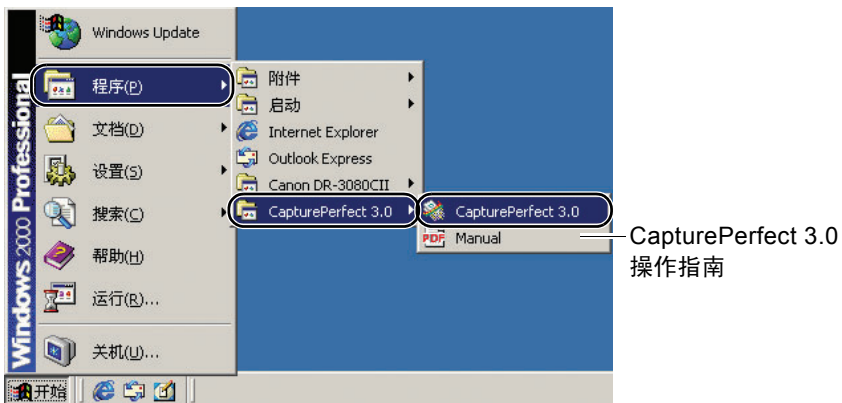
Windows 2000 Professional

Windows Update
程序(P)
文档(D)
设置(S)
搜索(C)
帮助(H)
运行(R)...
关机(U)...

附件
启动
Internet Explorer
Outlook Express
Canon DR-3080CII
CapturePerfect 3.0

CapturePerfect 3.0
Manual

开始

CapturePerfect 3.0 操作指南